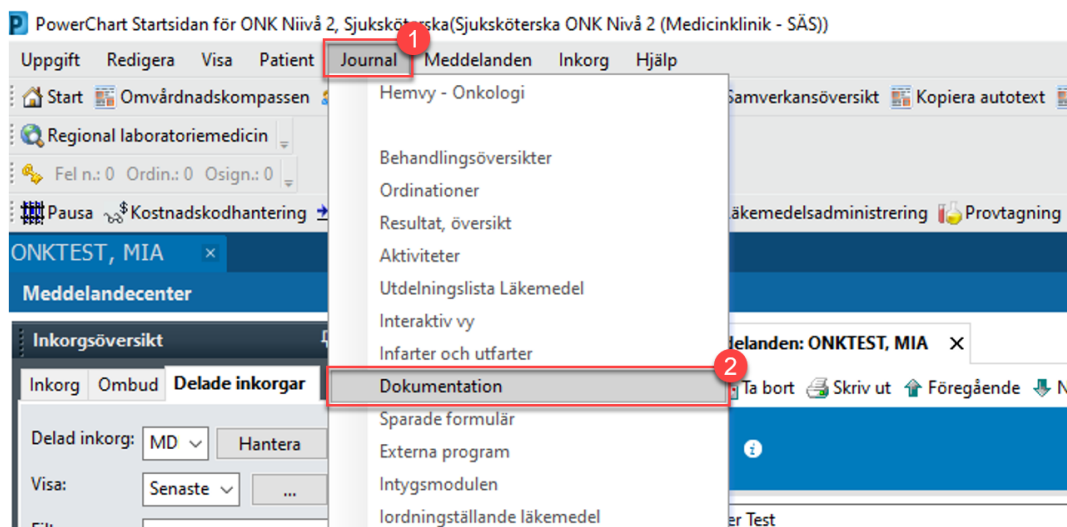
PowerChart Startsidan för ONK Nivå 2, Sjuksköterska(Sjuksköterska ONK Nivå 2 (Medicinklinik - SÄS))

Uppgift Redigera Visa Patient Journal 1 Meddelanden Inkorg Hjälp

Start Omvårdnadskompassen Samverkansöversikt Kopiera autotext

Regional laboratoriemedicin

Fel n.: 0 Ordin.: 0 Osign.: 0

Pausa Kostnadskodhantering Läkemedelsadministrering Provtagning

ONKTEST, MIA ×

Meddelandecenter

Inkorgsöversikt

Inkorg Ombud Delade inkorgar

Delad inkorg: MD Hantera

Visa: Senaste ...

Hemvy - Onkologi

Behandlingsöversikter
Ordinationer
Resultat, översikt
Aktiviteter
Utdelningslista Läkemedel
Interaktiv vy
Infarter och utfarter
Dokumentation 2
Sparade formulär
Externa program
Intygsmodulen
Iordningställande läkemedel

delanden: ONKTEST, MIA ×

Ta bort Skriv ut Föregående

er Test